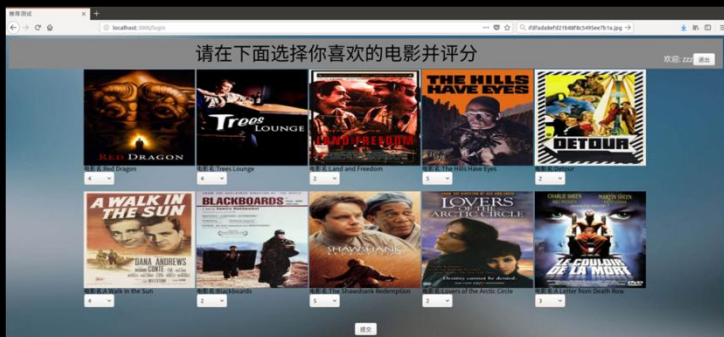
推荐测试

localhost:8000/login

d3fada8efd21b48f8c5495ee7b1a.jpg

请在下面选择你喜欢的电影并评分

欢迎: zzz 退出

RED DRAGON

Trees LOUNGE

LAND AND FREEDOM

THE HILLS HAVE EYES

DETOUR

电影名:Red Dragon
4

电影名:Trees Lounge
4

电影名:Land and Freedom
2

电影名:The Hills Have Eyes
5

电影名:Detour
2

A WALK IN THE SUN

DANA ANDREWS

BLACKBOARDS

SHAWSHANK

LOVERS OF THE ARCTIC CIRCLE

LE COULOIR DE LA MORT

电影名:A Walk in the Sun
4

电影名:Blackboards
2

电影名:The Shawshank Redemption
5

电影名:Lovers of the Arctic Circle
2

电影名:A Letter from Death Row
3

提交